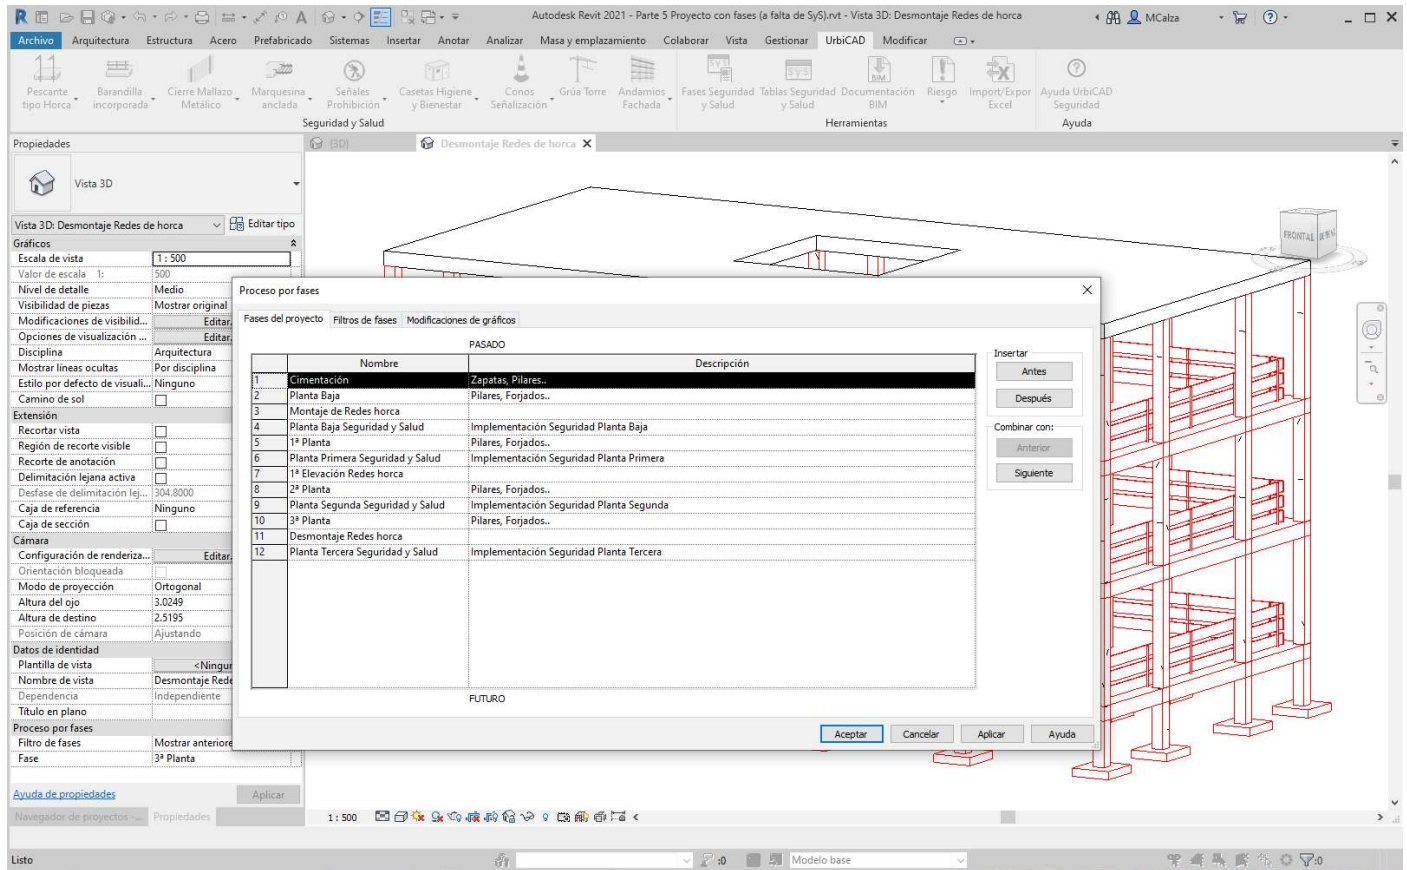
Autodesk Revit 2021 - Parte 5 Proyecto con fases (a falta de SyS).rvt - Vista 3D: Desmontaje Redes de horca

MCalza

Archivo Arquitectura Estructura Acero Prefabricado Sistemas Insertar Anotar Analizar Masa y emplazamiento Colaborar Vista Gestionar UrbiCAD Modificar

Pescante tipo Horca | Barandilla incorporada | Cierre Mallazo Metálico | Marquesina anclada | Señales Prohibición | Casetas Higiene y Bienestar | Conos Señalización | Grúa Torre | Andamios Fachada | Fases Seguridad y Salud | Tablas Seguridad y Salud | Documentación BIM | Riesgo | Import/Export Excel | Ayuda UrbiCAD Seguridad

Seguridad y Salud | Herramientas | Ayuda

Propiedades

Vista 3D

Vista 3D: Desmontaje Redes de horca | Editar tipo

Gráficos
| Escala de vista | 1 : 500 |
|---|---|
| Valor de escala 1: | 500 |
| Nivel de detalle | Medio |
| Visibilidad de piezas | Mostrar original |
| Modificaciones de visibilid... | Editar |
| Opciones de visualización ... | Editar |
| Disciplina | Arquitectura |
| Mostrar líneas ocultas | Por disciplina |
| Estilo por defecto de visuali... | Ninguno |
| Camino de sol | |

Extensión
| Recortar vista | |
|---|---|
| Región de recorte visible | |
| Recorte de anotación | |
| Delimitación lejana activa | |
| Desfase de delimitación lej... | 304.8000 |
| Caja de referencia | Ninguno |
| Caja de sección | |

Cámara
| Configuración de renderiza... | Editar |
|---|---|
| Orientación bloqueada | |
| Modo de proyección | Ortogonal |
| Altura del ojo | 3.0249 |
| Altura de destino | 2.5195 |
| Posición de cámara | Ajustando |

Datos de identidad
| Plantilla de vista | <Ningur |
|---|---|
| Nombre de vista | Desmontaje Rede |
| Dependencia | Independiente |
| Título en plano | |

Proceso por fases
| Filtro de fases | Mostrar anteriore |
|---|---|
| Fase | 3ª Planta |

Ayuda de propiedades | Aplicar

Navegador de proyectos -... | Propiedades

{3D} | Desmontaje Redes de horca

FRONTAL

Proceso por fases

Fases del proyecto | Filtros de fases | Modificaciones de gráficos

PASADO

| | Nombre | Descripción |
|---|---|---|
| 1 | Cimentación | Zapatas, Pilares.. |
| 2 | Planta Baja | Pilares, Forjados.. |
| 3 | Montaje de Redes horca | |
| 4 | Planta Baja Seguridad y Salud | Implementación Seguridad Planta Baja |
| 5 | 1ª Planta | Pilares, Forjados.. |
| 6 | Planta Primera Seguridad y Salud | Implementación Seguridad Planta Primera |
| 7 | 1ª Elevación Redes horca | |
| 8 | 2ª Planta | Pilares, Forjados.. |
| 9 | Planta Segunda Seguridad y Salud | Implementación Seguridad Planta Segunda |
| 10 | 3ª Planta | Pilares, Forjados.. |
| 11 | Desmontaje Redes horca | |
| 12 | Planta Tercera Seguridad y Salud | Implementación Seguridad Planta Tercera |

FUTURO

Insertar
Antes
Después

Combinar con:
Anterior
Siguiente

Aceptar | Cancelar | Aplicar | Ayuda

1 : 500

Listo

:0

Modelo base

:0